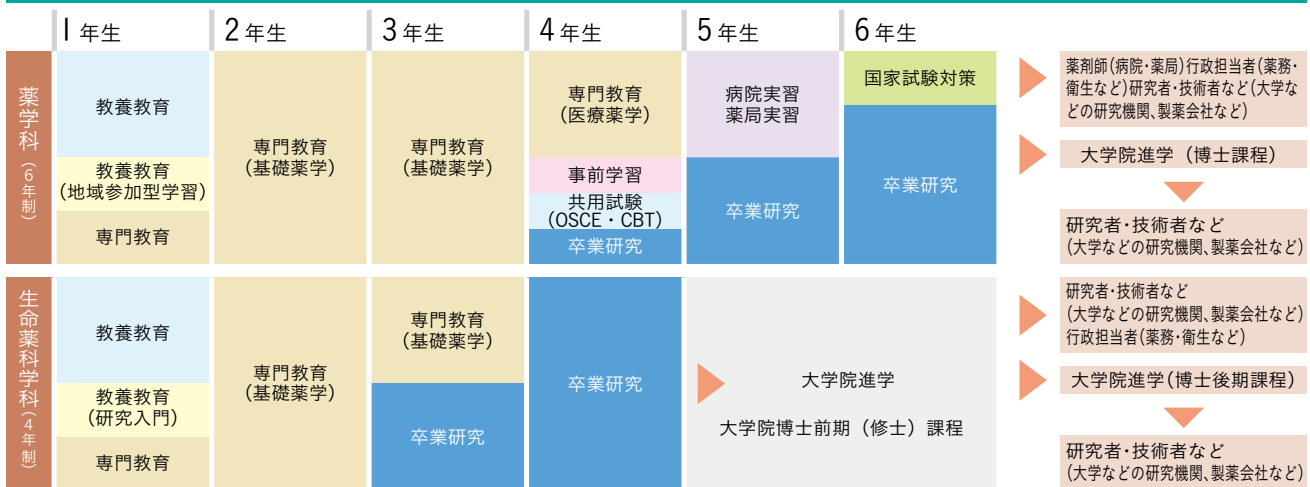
| | 1年生 | 2年生 | 3年生 | 4年生 | 5年生 | 6年生 |
|---|---|---|---|---|---|---|
| 薬学科（6年制） | 教養教育<br>教養教育（地域参加型学習）<br>専門教育 | 専門教育（基礎薬学） | 専門教育（基礎薬学） | 専門教育（医療薬学）<br>事前学習<br>共用試験（OSCE・CBT）<br>卒業研究 | 病院実習<br>薬局実習<br>卒業研究 | 国家試験対策<br>卒業研究 |
| 生命薬科学科（4年制） | 教養教育<br>教養教育（研究入門）<br>専門教育 | 専門教育（基礎薬学） | 専門教育（基礎薬学）<br>卒業研究 | 卒業研究 | 大学院進学<br>大学院博士前期（修士）課程 | |

薬剤師（病院・薬局）行政担当者（薬務・衛生など）研究者・技術者など（大学などの研究機関、製薬会社など）

大学院進学（博士課程）

研究者・技術者など（大学などの研究機関、製薬会社など）

研究者・技術者など（大学などの研究機関、製薬会社など）行政担当者（薬務・衛生など）

大学院進学（博士後期課程）

研究者・技術者など（大学などの研究機関、製薬会社など）